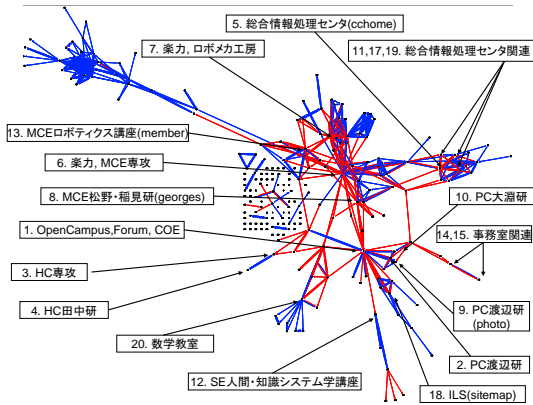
5. 総合情報処理センタ(cchome)

7. 楽力, ロボメカ工房

11,17,19. 総合情報処理センタ関連

13. MCEロボティクス講座(member)

6. 楽力, MCE専攻

8. MCE松野・稲見研(georges)

10. PC大淵研

1. OpenCampus,Forum, COE

14,15. 事務室関連

3. HC専攻

4. HC田中研

9. PC渡辺研 (photo)

20. 数学教室

2. PC渡辺研

12. SE人間・知識システム学講座

18. ILS(sitemap)